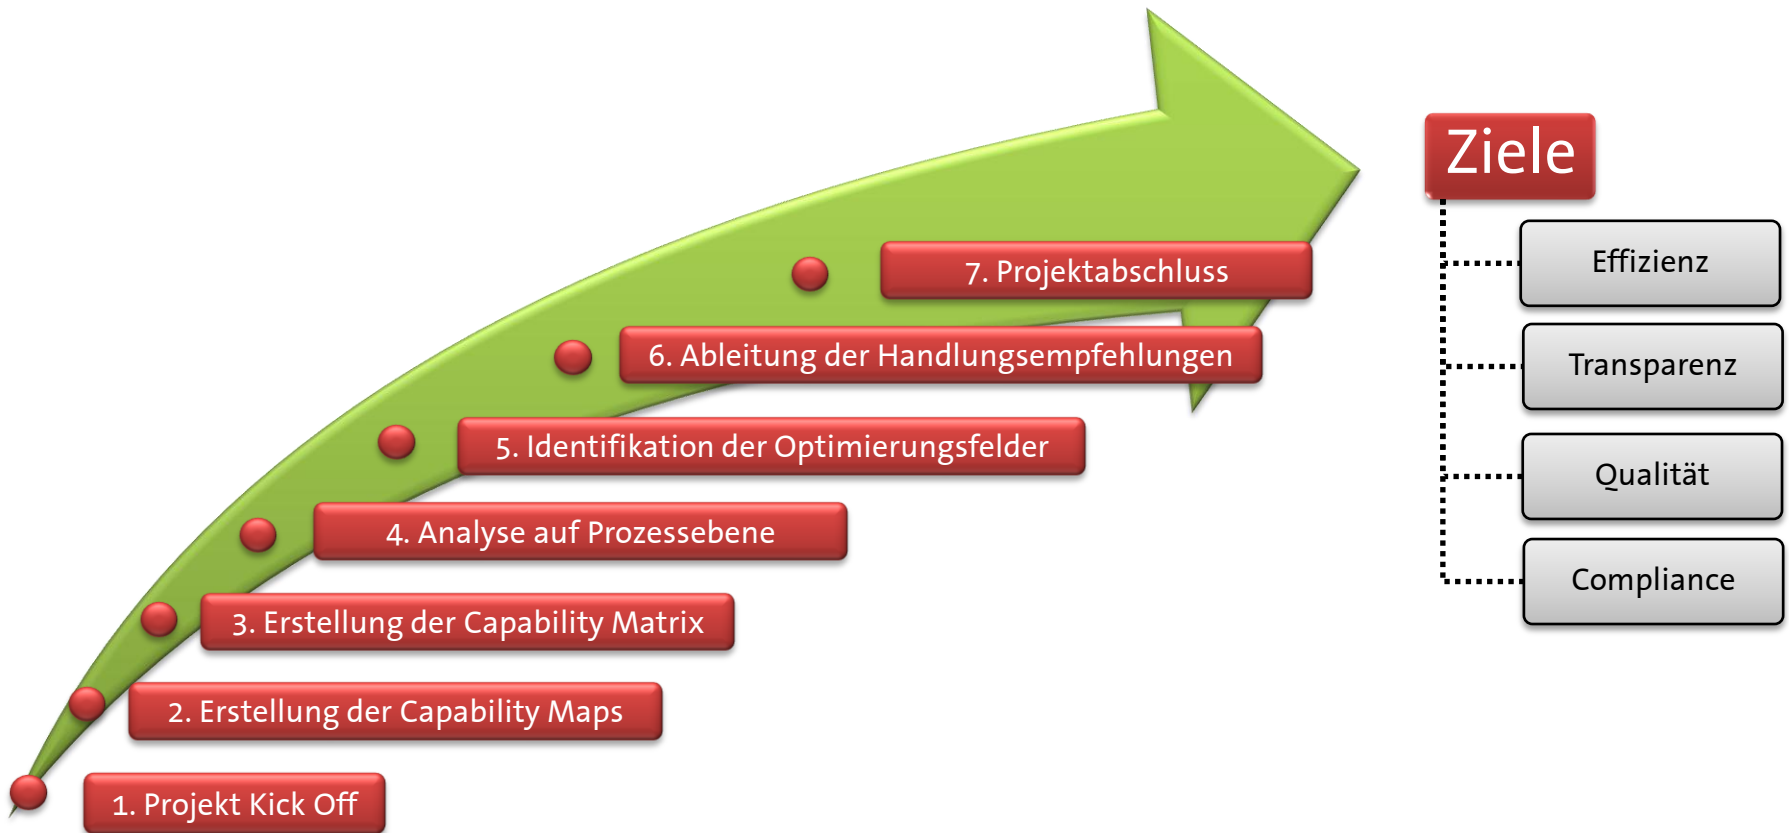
7. Projektabschluss

6. Ableitung der Handlungsempfehlungen

5. Identifikation der Optimierungsfelder

4. Analyse auf Prozessebene

3. Erstellung der Capability Matrix

2. Erstellung der Capability Maps

1. Projekt Kick Off

Ziele

Effizienz

Transparenz

Qualität

Compliance